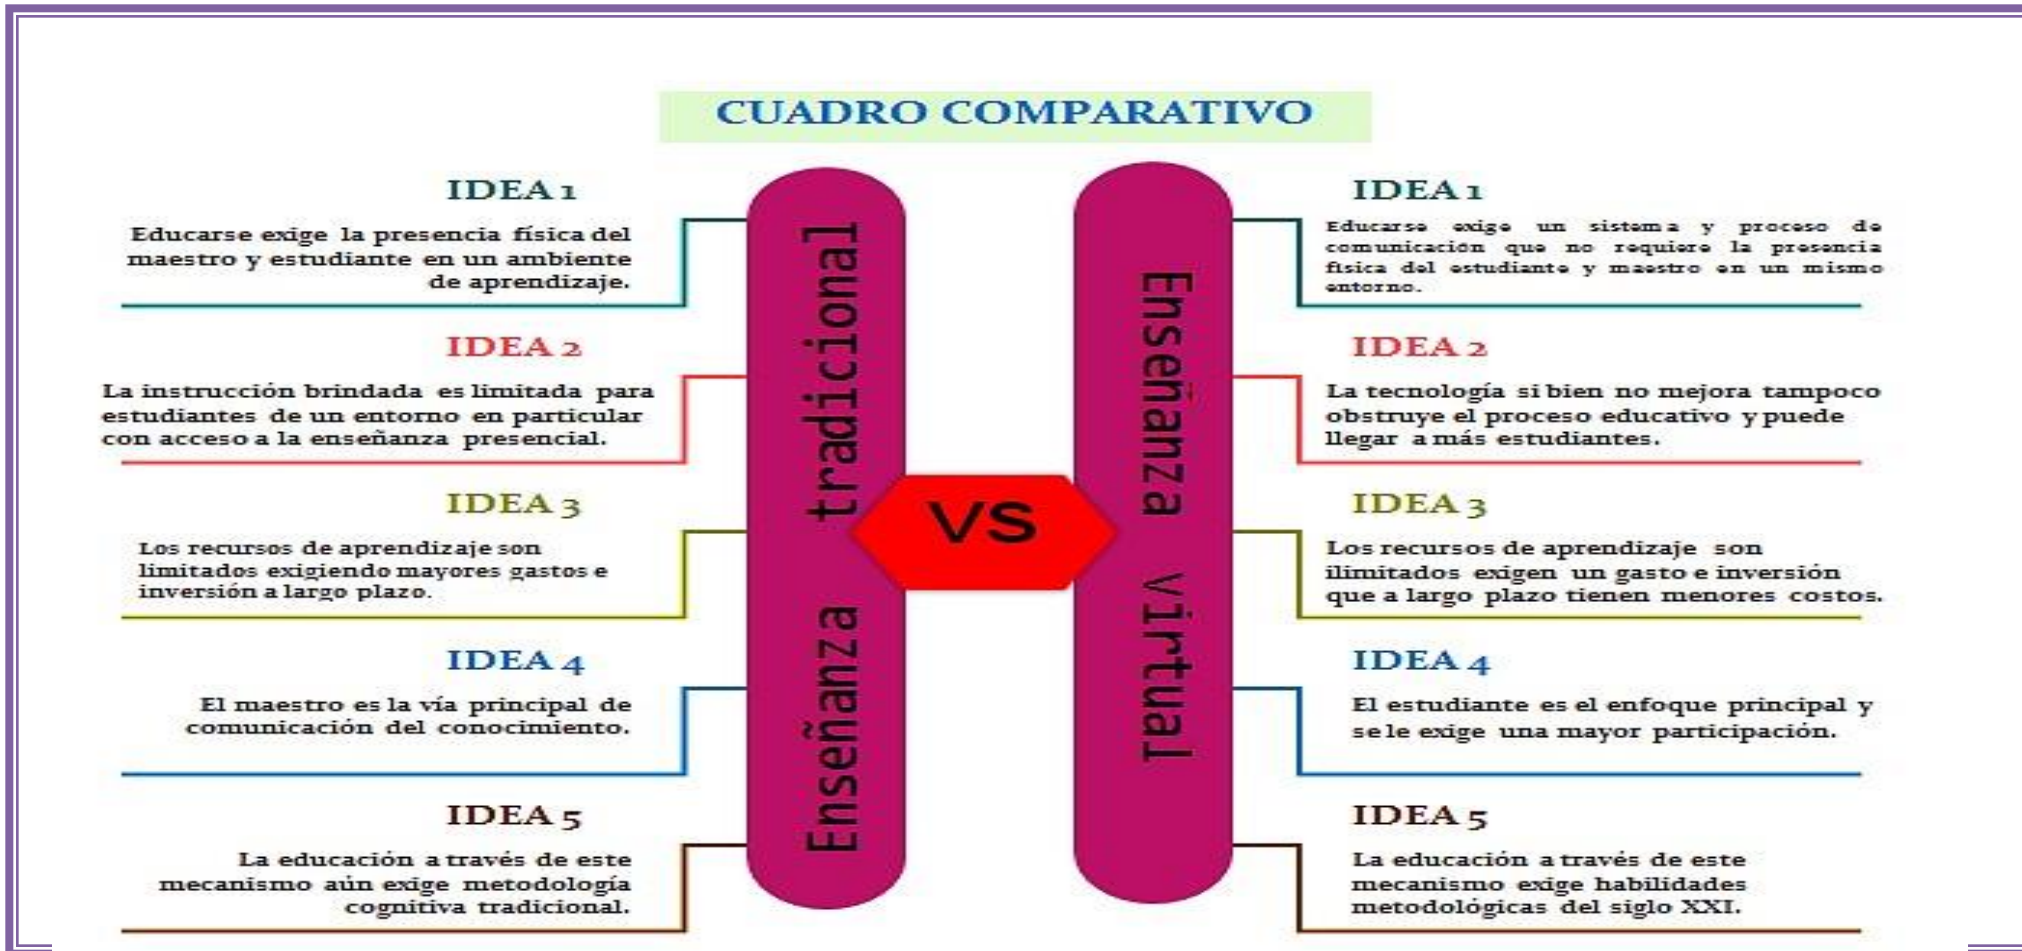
CUADRO COMPARATIVO

IDEA 1

Educarse exige la presencia física del maestro y estudiante en un ambiente de aprendizaje.

IDEA 2

La instrucción brindada es limitada para estudiantes de un entorno en particular con acceso a la enseñanza presencial.

IDEA 3

Los recursos de aprendizaje son limitados exigiendo mayores gastos e inversión a largo plazo.

IDEA 4

El maestro es la vía principal de comunicación del conocimiento.

IDEA 5

La educación a través de este mecanismo aún exige metodología cognitiva tradicional.

Enseñanza tradicional

VS

Enseñanza virtual

IDEA 1

Educarse exige un sistema y proceso de comunicación que no requiere la presencia física del estudiante y maestro en un mismo entorno.

IDEA 2

La tecnología si bien no mejora tampoco obstruye el proceso educativo y puede llegar a más estudiantes.

IDEA 3

Los recursos de aprendizaje son ilimitados exigen un gasto e inversión que a largo plazo tienen menores costos.

IDEA 4

El estudiante es el enfoque principal y se le exige una mayor participación.

IDEA 5

La educación a través de este mecanismo exige habilidades metodológicas del siglo XXI.